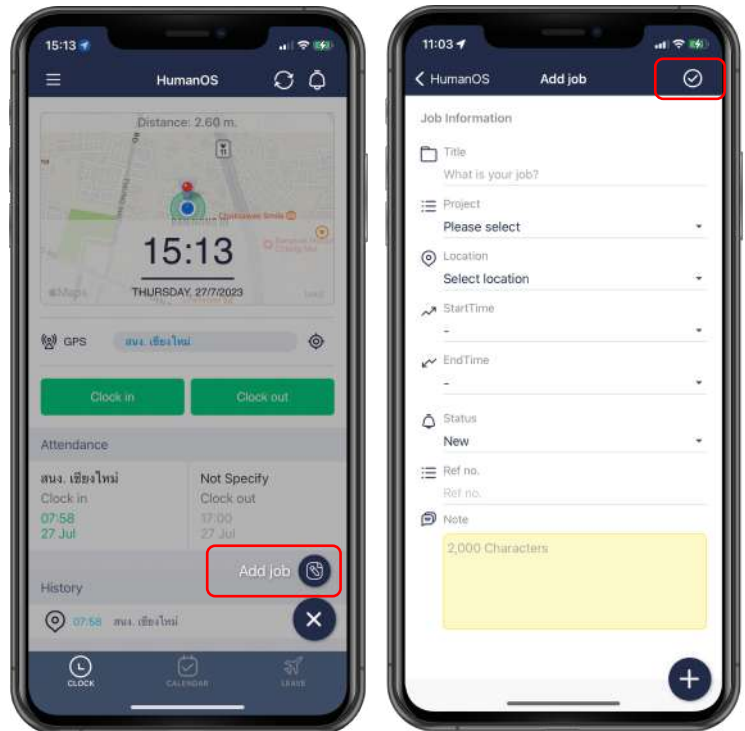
15:13

HumanOS

Distance: 2.60 m.

15:13

THURSDAY, 27/7/2023

GPS สนง. เชียงใหม่

Clock in

Clock out

Attendance

สนง. เชียงใหม่
Clock in
07:58
27 Jul

Not Specify
Clock out
17:00
27 Jul

Add job

History

07:58 สนง. เชียงใหม่

CLOCK

CALENDAR

LEAVE

11:03

HumanOS

Add job

Job Information

Title
What is your job?

Project
Please select

Location
Select location

StartTime
-

EndTime
-

Status
New

Ref no.
Ref no.

Note
2,000 Characters